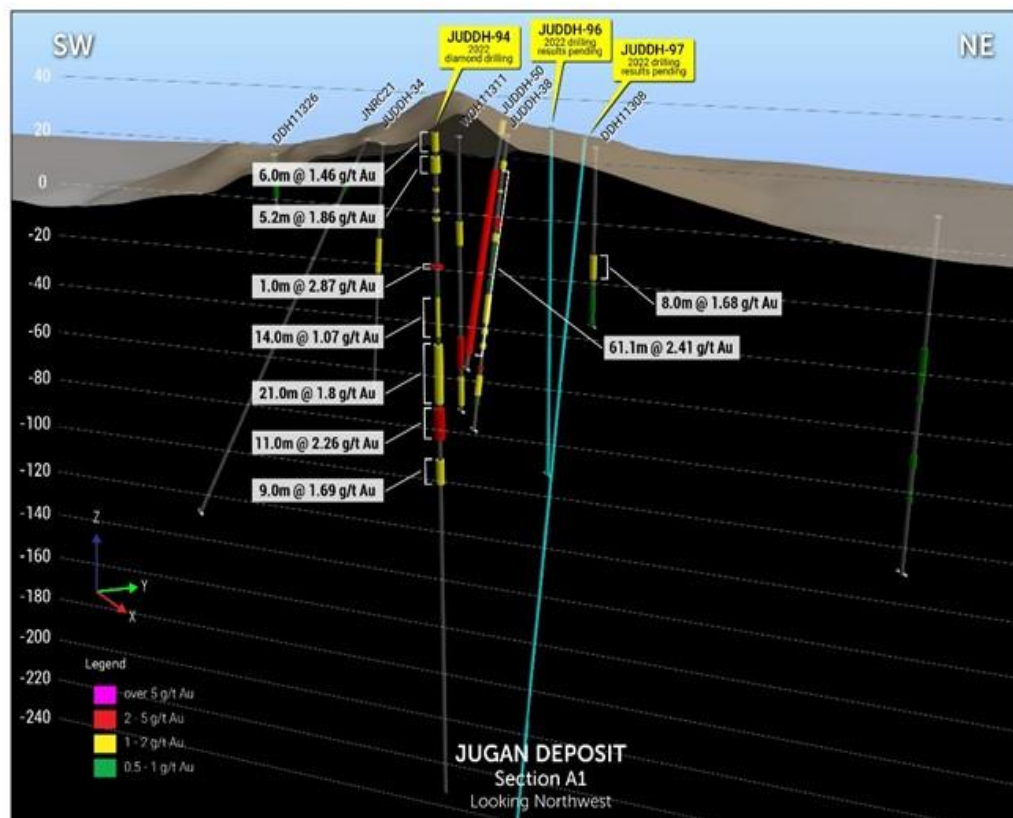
SW

NE

JUDDH-94
2022
diamond drilling

JUDDH-96
2022 drilling
results pending

JUDDH-97
2022 drilling
results pending

40
20
0
-20
-40
-60
-80
-100
-120
-140
-160
-180
-200
-220
-240

DDH11326
JNRC21
JUDDH-34
DDH11311
JUDDH-50
JUDDH-38
DDH11308

6.0m @ 1.46 g/t Au
5.2m @ 1.86 g/t Au
1.0m @ 2.87 g/t Au
14.0m @ 1.07 g/t Au
21.0m @ 1.8 g/t Au
11.0m @ 2.26 g/t Au
9.0m @ 1.69 g/t Au
61.1m @ 2.41 g/t Au
8.0m @ 1.68 g/t Au

Z
Y
X

Legend
over 5 g/t Au
2 - 5 g/t Au
1 - 2 g/t Au
0.5 - 1 g/t Au

JUGAN DEPOSIT
Section A1
Looking Northwest